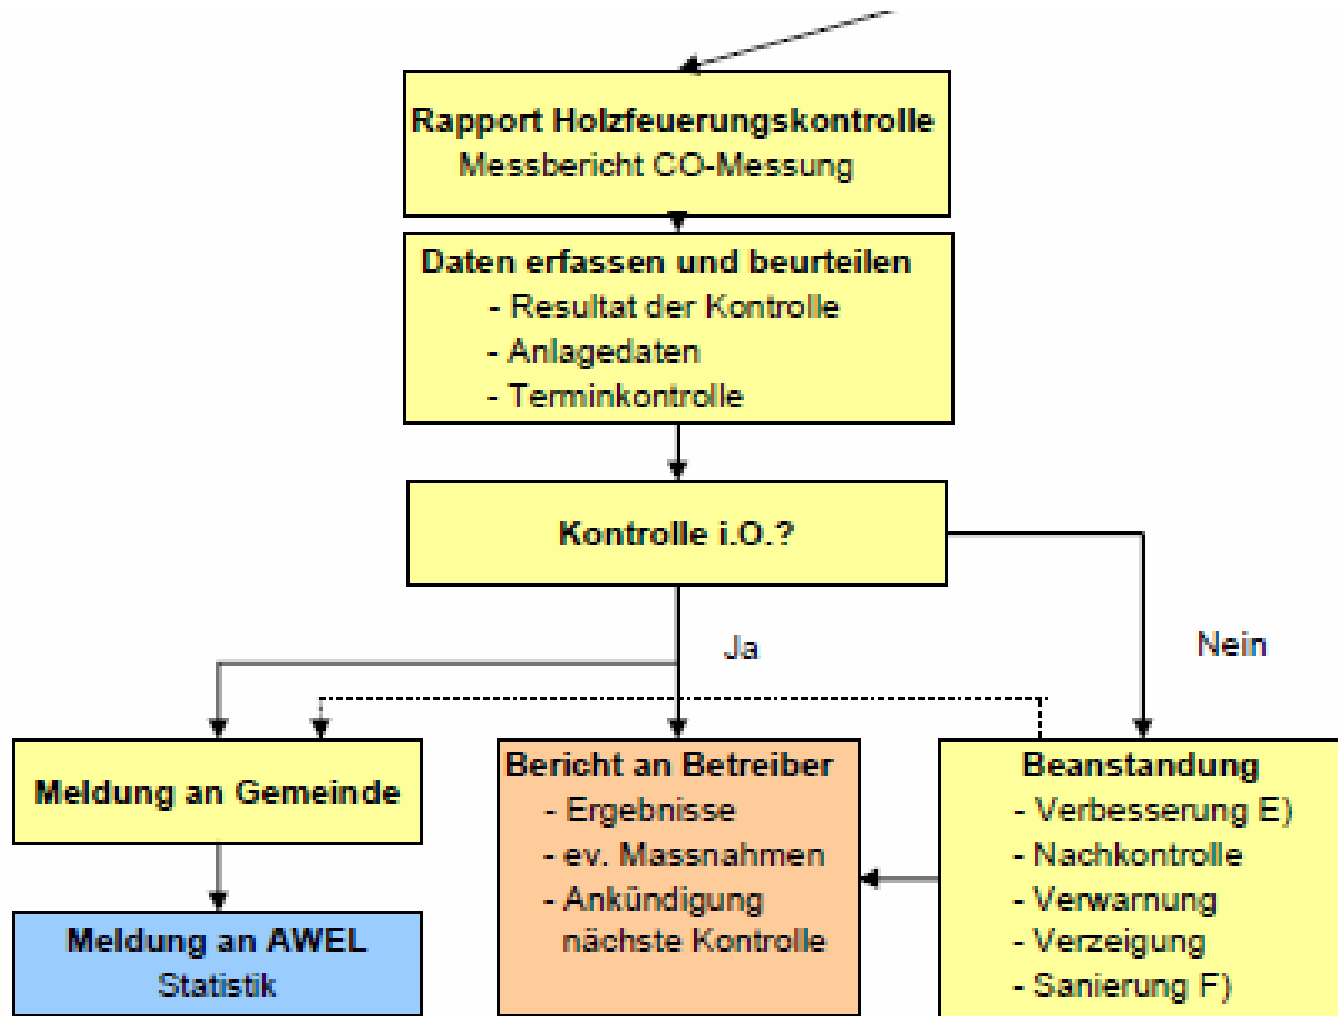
Rapport Holzfeuerungskontrolle
Messbericht CO-Messung

Daten erfassen und beurteilen
- Resultat der Kontrolle
- Anlagedaten
- Terminkontrolle

Kontrolle i.O.?

Ja

Nein

Meldung an Gemeinde

Meldung an AWEL
Statistik

Bericht an Betreiber
- Ergebnisse
- ev. Massnahmen
- Ankündigung nächste Kontrolle

Beanstandung
- Verbesserung E)
- Nachkontrolle
- Verwarnung
- Verzeigung
- Sanierung F)